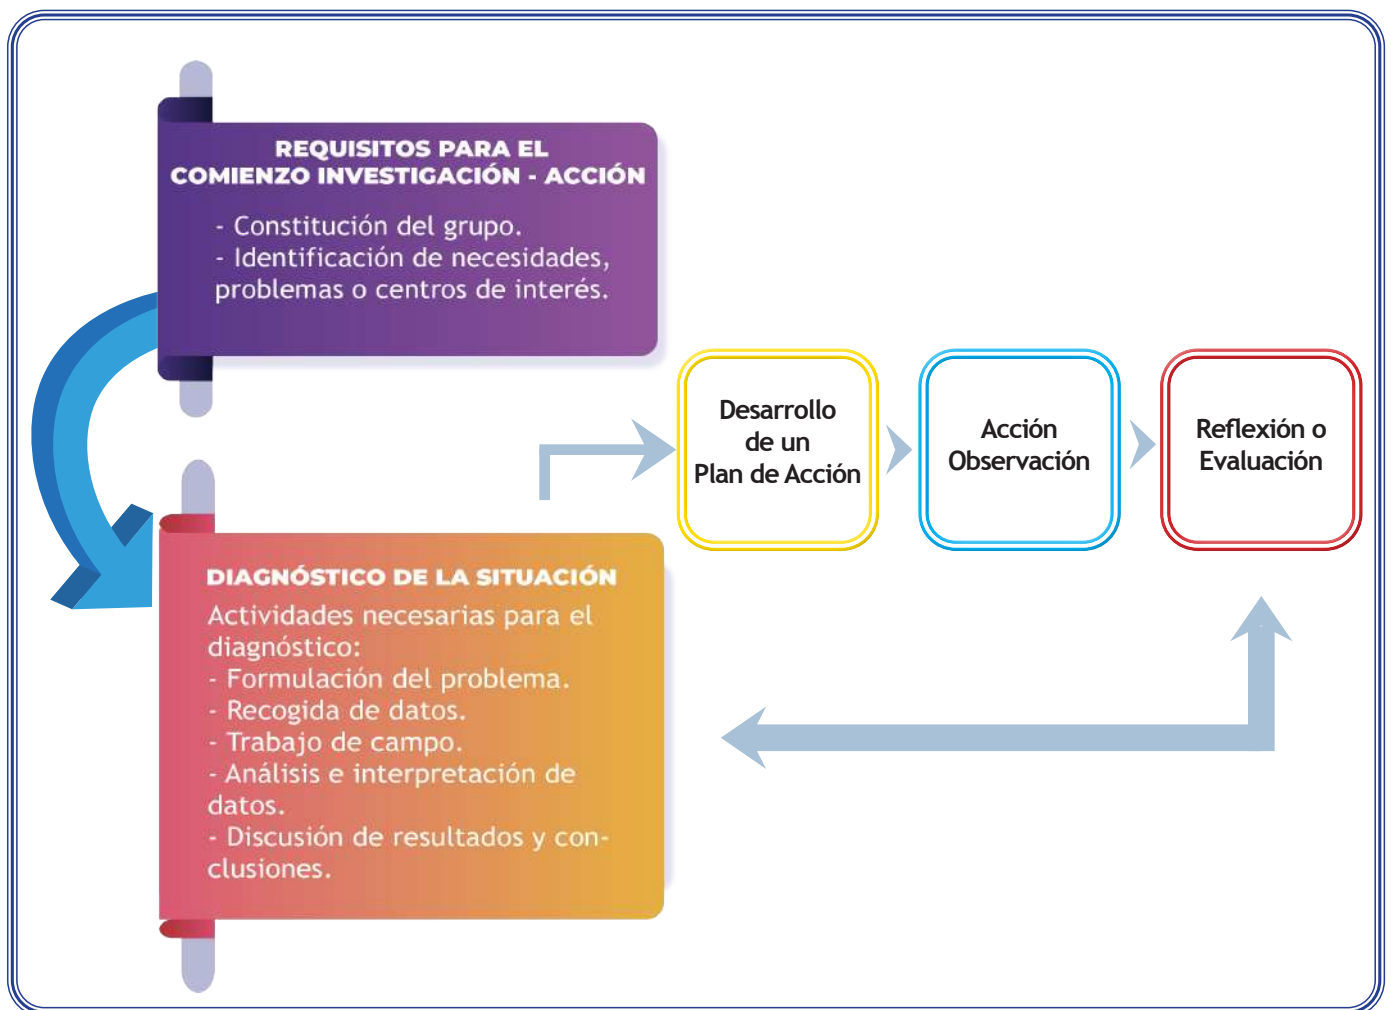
REQUISITOS PARA EL COMIENZO INVESTIGACIÓN - ACCIÓN

- Constitución del grupo.
- Identificación de necesidades, problemas o centros de interés.

DIAGNÓSTICO DE LA SITUACIÓN

Actividades necesarias para el diagnóstico:
- Formulación del problema.
- Recogida de datos.
- Trabajo de campo.
- Análisis e interpretación de datos.
- Discusión de resultados y conclusiones.

Desarrollo de un Plan de Acción

Acción Observación

Reflexión o Evaluación